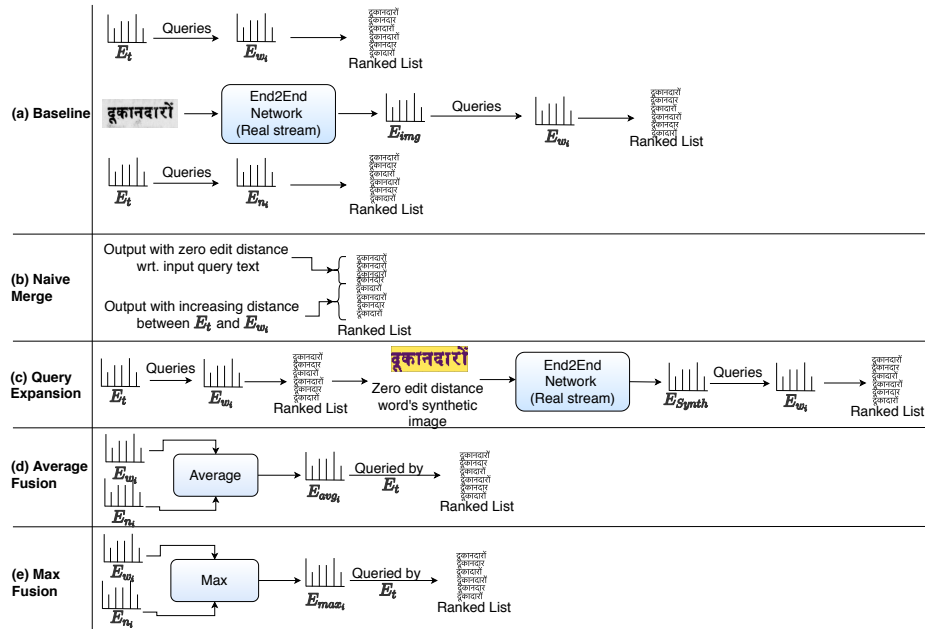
(a) Baseline

$E_t$ Queries $E_{w_i}$

दूकानदारों
दूकानदार
दूकादारों
दूकानदारों
दूकानदार
दूकादारों
Ranked List

दूकानदारों

End2End Network (Real stream)

$E_{img}$ Queries $E_{w_i}$

दूकानदारों
दूकानदार
दूकादारों
दूकानदारों
दूकानदार
दूकादारों
Ranked List

$E_t$ Queries $E_{n_i}$

दूकानदारों
दूकानदार
दूकादारों
दूकानदारों
दूकानदार
दूकादारों
Ranked List

(b) Naive Merge

Output with zero edit distance wrt. input query text

Output with increasing distance between $E_t$ and $E_{w_i}$

दूकानदारों
दूकानदार
दूकादारों
दूकानदारों
दूकानदार
दूकादारों
Ranked List

(c) Query Expansion

$E_t$ Queries $E_{w_i}$

दूकानदारों
दूकानदार
दूकादारों
दूकानदारों
दूकानदार
दूकादारों
Ranked List

दूकानदारों
Zero edit distance word's synthetic image

End2End Network (Real stream)

$E_{Synth}$ Queries $E_{w_i}$

दूकानदारों
दूकानदार
दूकादारों
दूकानदारों
दूकानदार
दूकादारों
Ranked List

(d) Average Fusion

$E_{w_i}$
$E_{n_i}$
Average
$E_{avg_i}$
Queried by $E_t$

दूकानदारों
दूकानदार
दूकादारों
दूकानदारों
दूकानदार
दूकादारों
Ranked List

(e) Max Fusion

$E_{w_i}$
$E_{n_i}$
Max
$E_{max_i}$
Queried by $E_t$

दूकानदारों
दूकानदार
दूकादारों
दूकानदारों
दूकानदार
दूकादारों
Ranked List